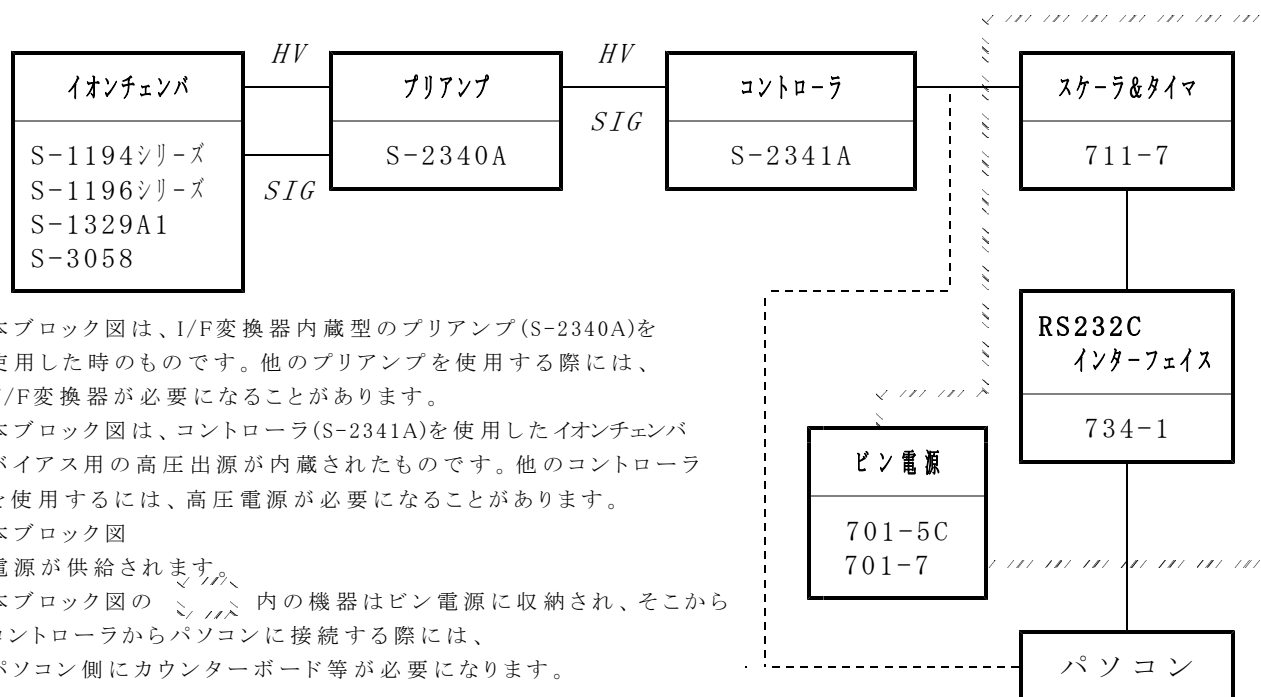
イオンチェンバ

S-1194シリーズ
S-1196シリーズ
S-1329A1
S-3058

HV

SIG

プリアンプ

S-2340A

HV

SIG

コントローラ

S-2341A

スケーラ&タイマ

711-7

RS232C インターフェイス

734-1

ビン電源

701-5C
701-7

パソコン

本ブロック図は、I/F変換器内蔵型のプリアンプ(S-2340A)を使用した時のものです。他のプリアンプを使用する際には、I/F変換器が必要になることがあります。
本ブロック図は、コントローラ(S-2341A)を使用したイオンチェンババイアス用の高圧出源が内蔵されたものです。他のコントローラを使用するには、高圧電源が必要になることがあります。
本ブロック図
電源が供給されます。
本ブロック図の 内の機器はビン電源に収納され、そこから
コントローラからパソコンに接続する際には、
パソコン側にカウンターボード等が必要になります。